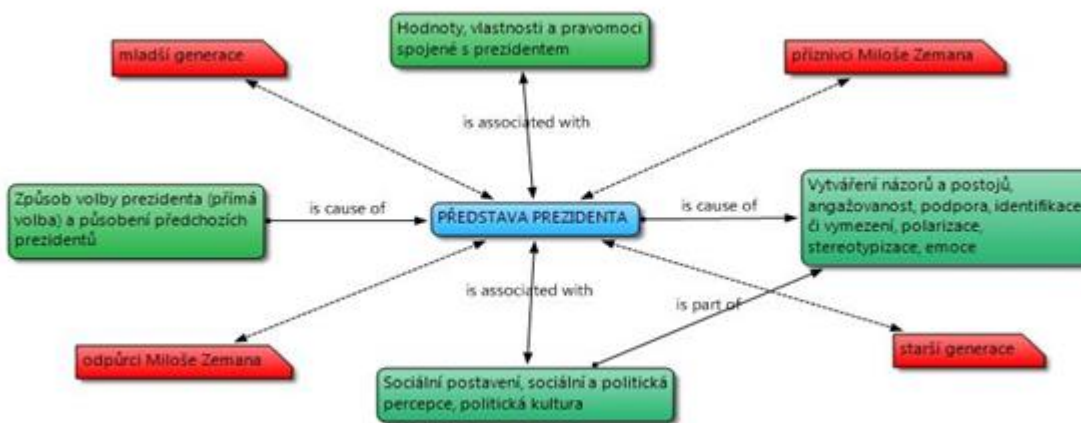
Hodnoty, vlastnosti a pravomoci spojené s prezidentem

mladší generace

příznivci Miloše Zemana

is associated with

Způsob volby prezidenta (přímá volba) a působení předchozích prezidentů

is cause of

PŘEDSTAVA PREZIDENTA

is cause of

Vytváření názorů a postojů, angažovanost, podpora, identifikace či vymezení, polarizace, stereotypizace, emoce

is associated with

is part of

odpůrci Miloše Zemana

starší generace

Sociální postavení, sociální a politická percepce, politická kultura